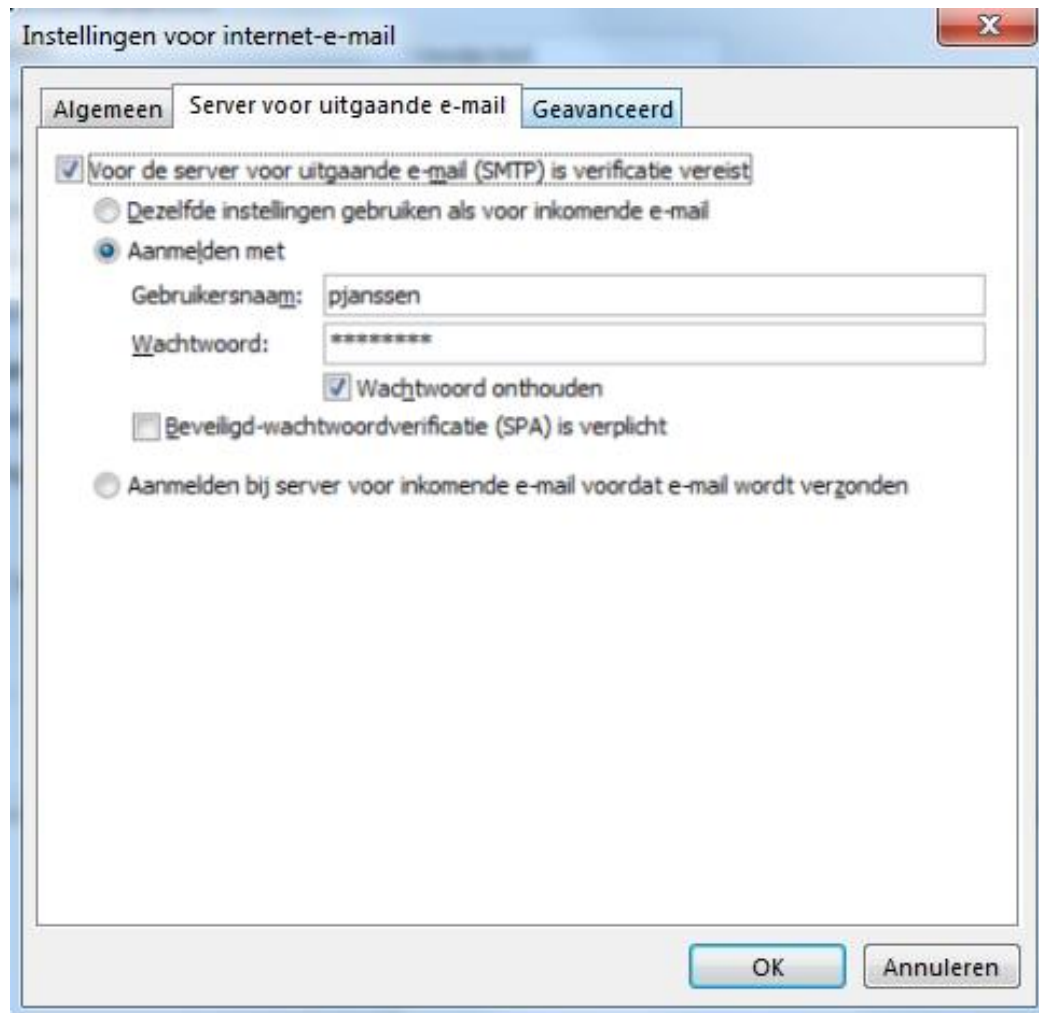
Instellingen voor internet-e-mail

X

Algemeen

Server voor uitgaande e-mail

Geavanceerd

Voor de server voor uitgaande e-mail (SMTP) is verificatie vereist

Dezelfde instellingen gebruiken als voor inkomende e-mail

Aanmelden met

Gebruikersnaam: pjanssen

Wachtwoord: ********

Wachtwoord onthouden

Beveiligd-wachtwoordverificatie (SPA) is verplicht

Aanmelden bij server voor inkomende e-mail voordat e-mail wordt verzonden

OK

Annuleren